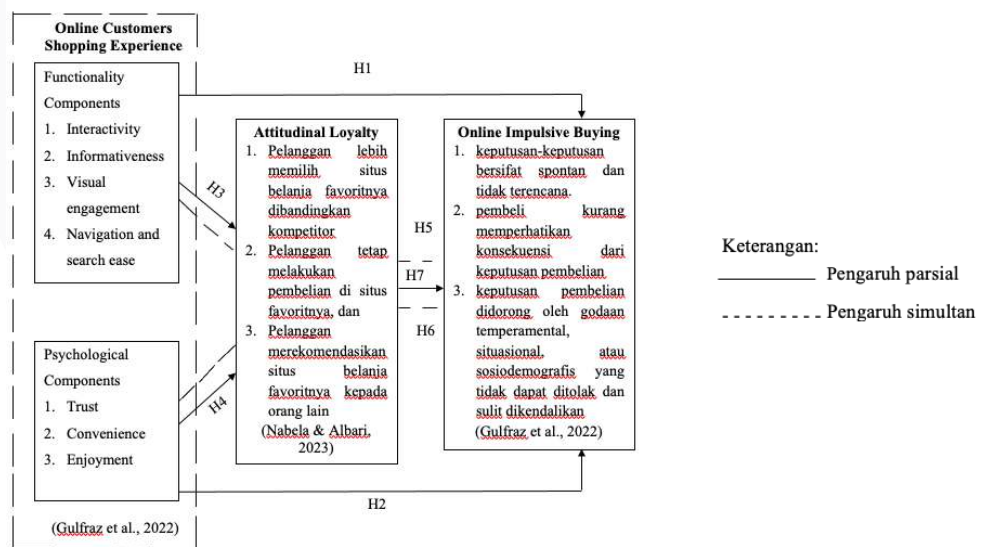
Online Customers Shopping Experience

Functionality Components
1. Interactivity
2. Informativeness
3. Visual engagement
4. Navigation and search ease

Psychological Components
1. Trust
2. Convenience
3. Enjoyment

(Gulfraz et al., 2022)

H1

H3

H4

Attitudinal Loyalty
1. Pelanggan lebih memilih situs belanja favoritnya dibandingkan kompetitor
2. Pelanggan tetap melakukan pembelian di situs favoritnya, dan
3. Pelanggan merekomendasikan situs belanja favoritnya kepada orang lain
(Nabela & Albari, 2023)

H5

H7

H6

Online Impulsive Buying
1. keputusan-keputusan bersifat spontan dan tidak terencana.
2. pembeli kurang memperhatikan konsekuensi dari keputusan pembelian
3. keputusan pembelian didorong oleh godaan temperamental, situasional, atau sosiodemografis yang tidak dapat ditolak dan sulit dikendalikan
(Gulfraz et al., 2022)

H2

Keterangan:
Pengaruh parsial
Pengaruh simultan